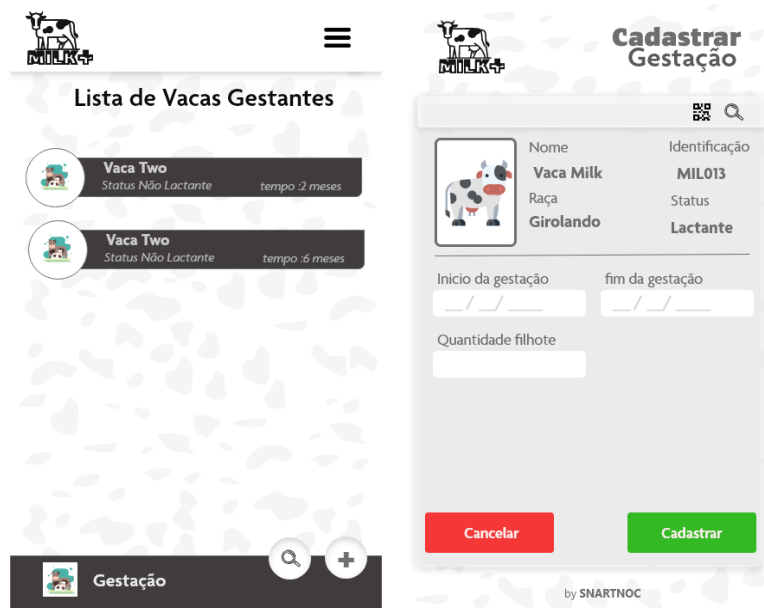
MILK+

Lista de Vacas Gestantes

Vaca Two
Status Não Lactante
tempo :2 meses

Vaca Two
Status Não Lactante
tempo :6 meses

Gestação

MILK+

Cadastrar
Gestação

Nome
Vaca Milk
Raça
Girolando

Identificação
MIL013
Status
Lactante

Inicio da gestação
__/__/____

fim da gestação
__/__/____

Quantidade filhote

Cancelar

Cadastrar

by SNARTNOC